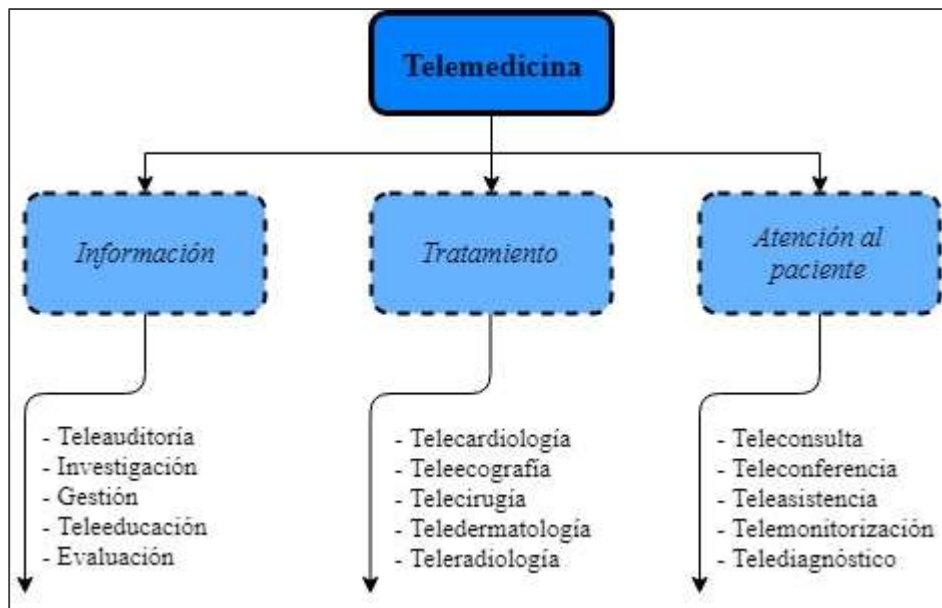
Telemedicina

Información

- Teleauditoría
- Investigación
- Gestión
- Teleeducación
- Evaluación

Tratamiento

- Telecardiología
- Teleecografía
- Telecirugía
- Teledermatología
- Teleradiología

Atención al paciente

- Teleconsulta
- Teleconferencia
- Teleasistencia
- Telemonitorización
- Telediagnóstico